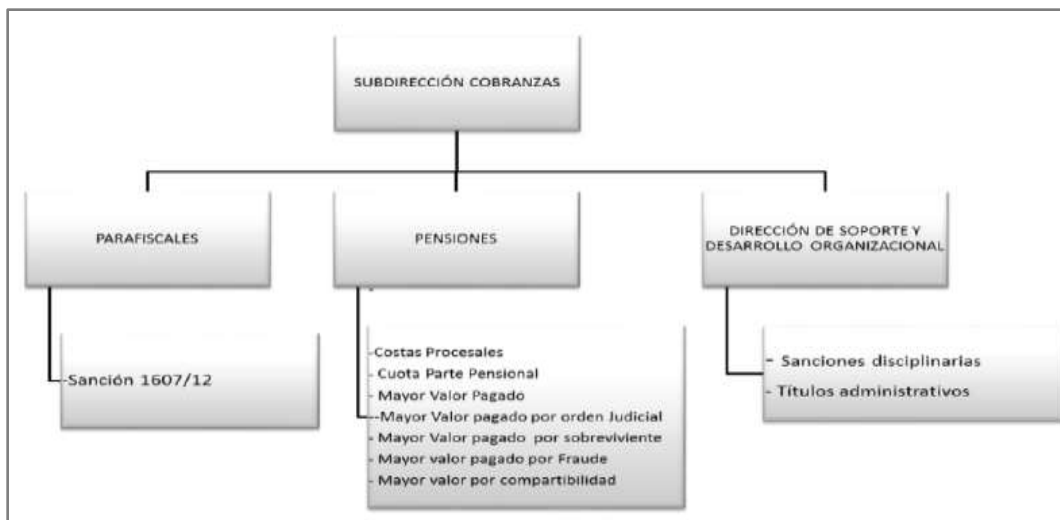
SUBDIRECCIÓN COBRANZAS

PARAFISCALES

PENSIONES

DIRECCIÓN DE SOPORTE Y DESARROLLO ORGANIZACIONAL

-Sanción 1607/12

-Costas Procesales
Cuota Parte Pensional
Mayor Valor Pagado
-Mayor Valor pagado por orden Judicial
Mayor Valor pagado por sobreviviente
Mayor valor pagado por Fraude
Mayor valor por compartibilidad

- Sanciones disciplinarias
- Títulos administrativos